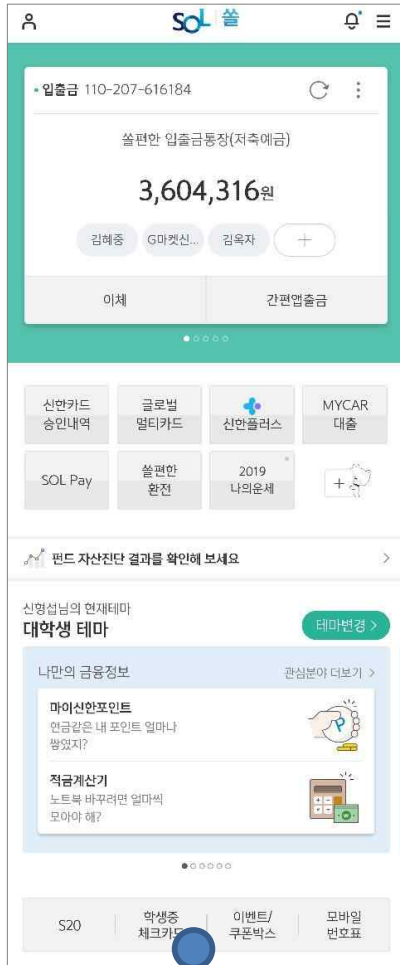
SOL 쏠

입출금 110-207-616184

쏠편한 입출금통장(저축예금)

3,604,316원

김혜중 G마켓신... 김옥자 +

이체 간편앱출금

신한카드 승인내역
글로벌 멀티카드
신한플러스
MYCAR 대출
SOL Pay
쏠편한 환전
2019 나의운세
+

펀드 자산진단 결과를 확인해 보세요 >

신형섭님의 현재테마
대학생 테마
테마변경 >

나만의 금융정보
관심분야 더보기 >

마이신한포인트
현금같은 내 포인트 얼마나 쌓였지?

적금계산기
노트북 바꾸려면 얼마씩 모아야 해?

S20
학생증 체크카드
이벤트/ 쿠폰박스
모바일 번호표